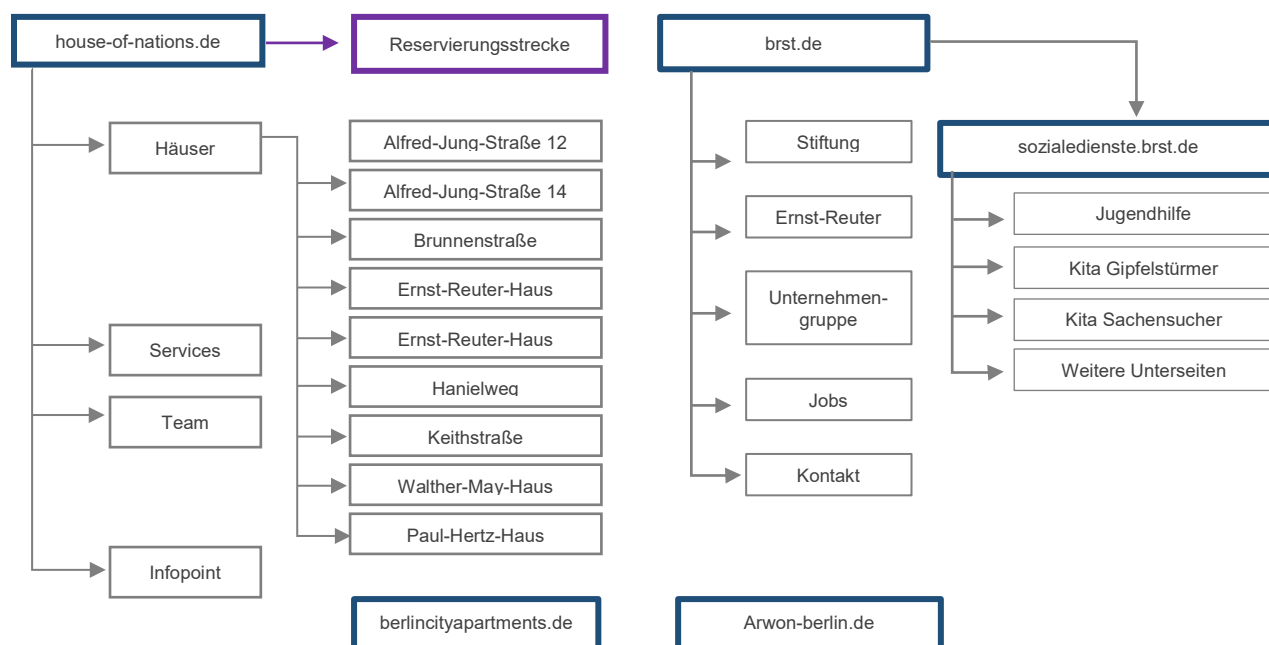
house-of-nations.de

Reservierungsstrecke

Häuser

Alfred-Jung-Straße 12

Alfred-Jung-Straße 14

Brunnenstraße

Ernst-Reuter-Haus

Ernst-Reuter-Haus

Hanielweg

Keithstraße

Walther-May-Haus

Paul-Hertz-Haus

Services

Team

Infopoint

brst.de

Stiftung

Ernst-Reuter

Unternehmengruppe

Jobs

Kontakt

sozialedienste.brst.de

Jugendhilfe

Kita Gipfelstürmer

Kita Sachensucher

Weitere Unterseiten

berlincityapartments.de

Arwon-berlin.de